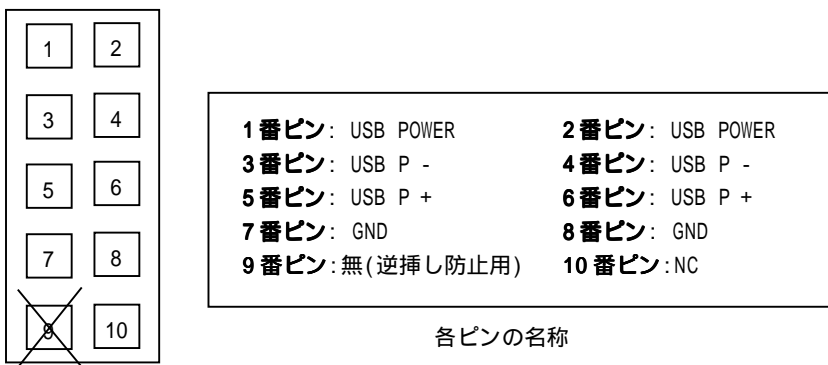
1 2
3 4
5 6
7 8
9 10

1番ピン: USB POWER
2番ピン: USB POWER
3番ピン: USB P -
4番ピン: USB P -
5番ピン: USB P +
6番ピン: USB P +
7番ピン: GND
8番ピン: GND
9番ピン: 無(逆挿し防止用)
10番ピン: NC

各ピンの名称